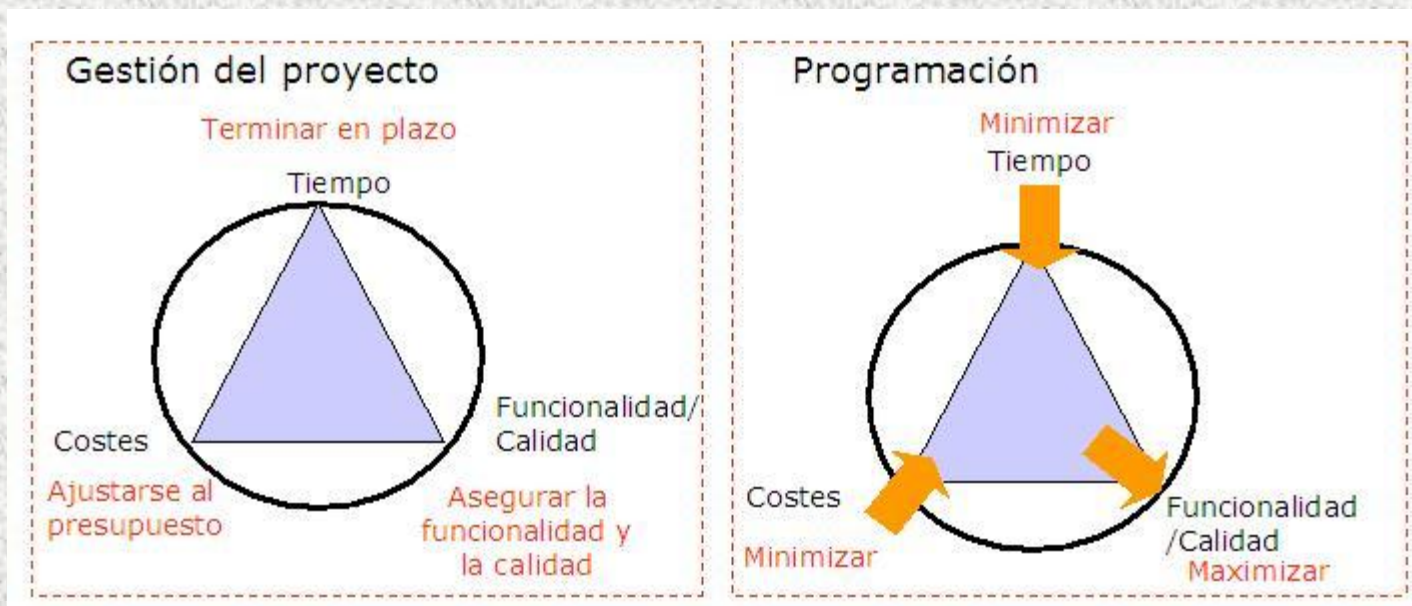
Gestión del proyecto

Terminar en plazo

Tiempo

Costes

Funcionalidad/ Calidad

Ajustarse al presupuesto

Asegurar la funcionalidad y la calidad

Programación

Minimizar

Tiempo

Costes

Minimizar

Funcionalidad /Calidad

Maximizar